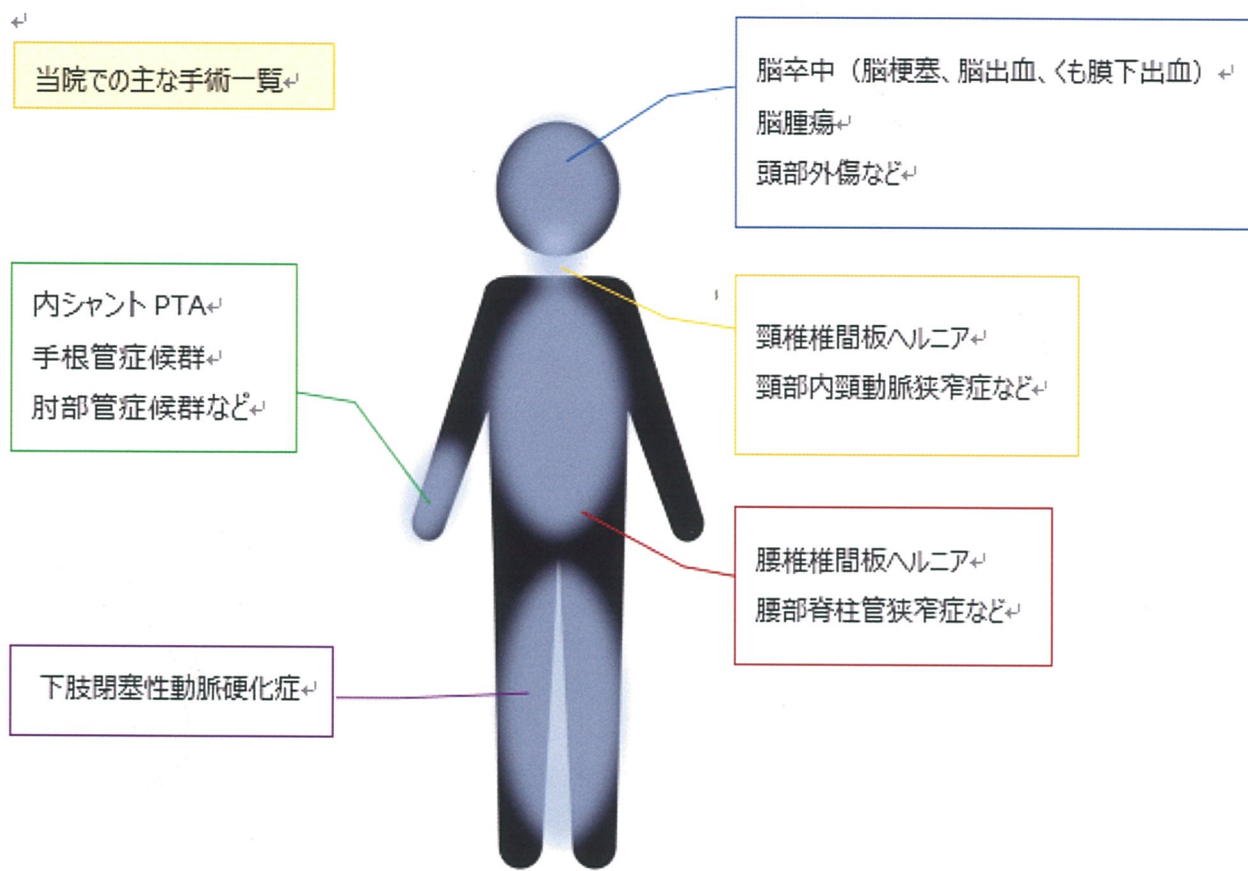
当院での主な手術一覧

脳卒中（脳梗塞、脳出血、くも膜下出血）
脳腫瘍
頭部外傷など

内シャント PTA
手根管症候群
肘部管症候群など

頸椎椎間板ヘルニア
頸部内頸動脈狭窄症など

腰椎椎間板ヘルニア
腰部脊柱管狭窄症など

下肢閉塞性動脈硬化症